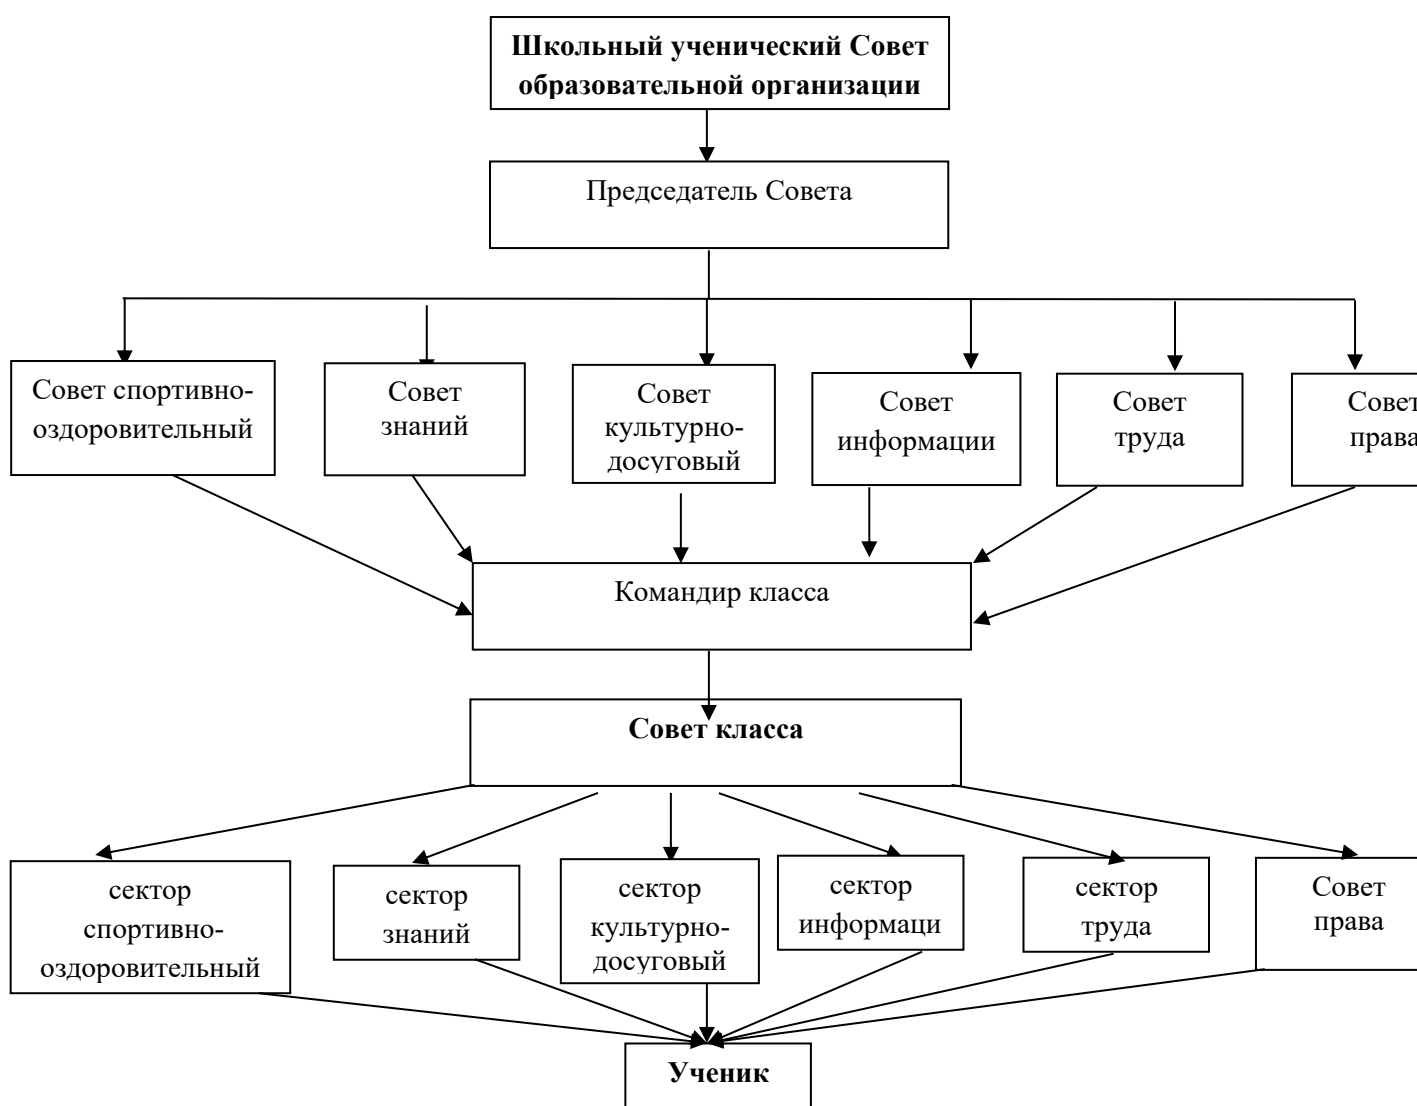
**Школьный ученический Совет образовательной организации**

Председатель Совета

Совет спортивно-оздоровительный

Совет знаний

Совет культурно-досуговый

Совет информации

Совет труда

Совет права

Командир класса

**Совет класса**

сектор спортивно-оздоровительный

сектор знаний

сектор культурно-досуговый

сектор информаци

сектор труда

Совет права

**Ученик**